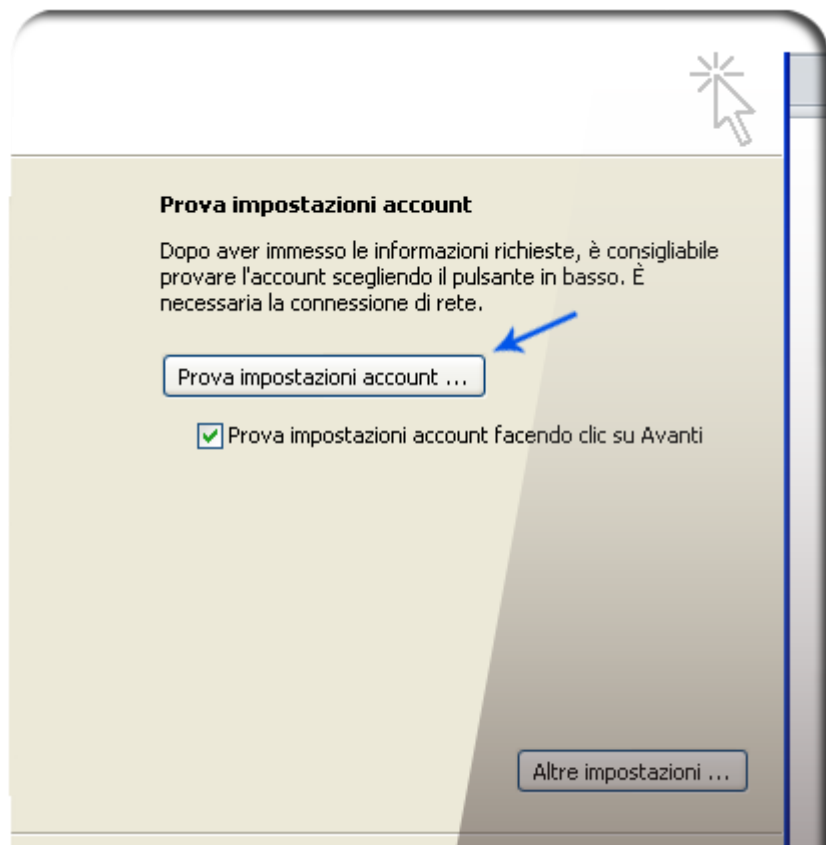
Prova impostazioni account

Dopo aver immesso le informazioni richieste, è consigliabile provare l'account scegliendo il pulsante in basso. È necessaria la connessione di rete.

Prova impostazioni account ...

Prova impostazioni account facendo clic su Avanti

Altre impostazioni ...